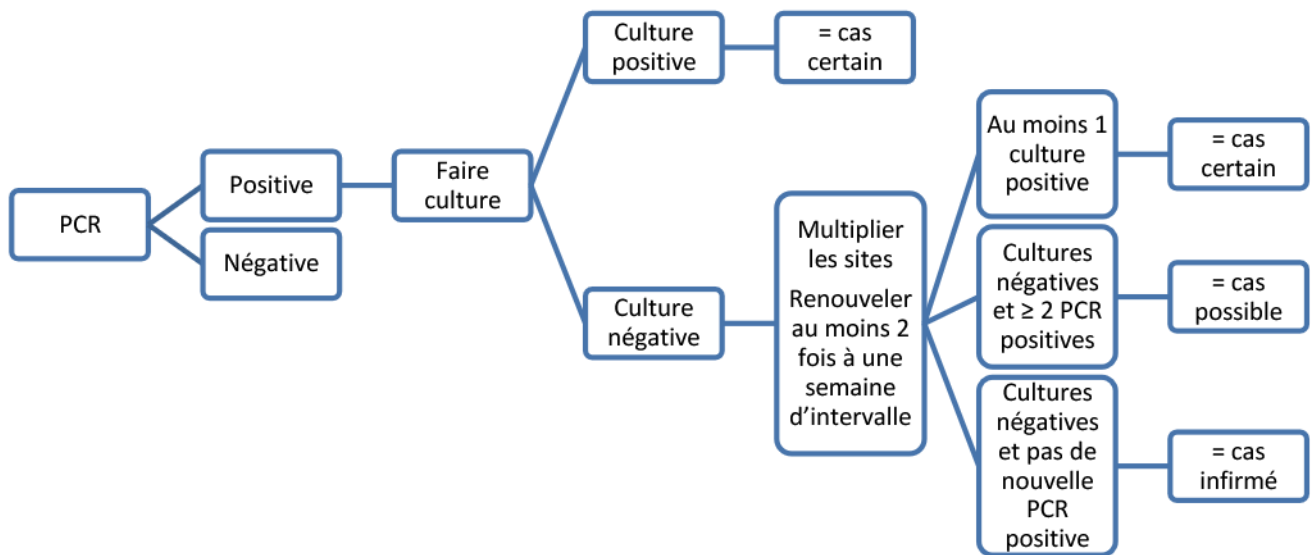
PCR

Positive

Négative

Faire culture

Culture positive

= cas certain

Culture négative

Multiplier les sites

Renouveler au moins 2 fois à une semaine d'intervalle

Au moins 1 culture positive

= cas certain

Cultures négatives et ≥ 2 PCR positives

= cas possible

Cultures négatives et pas de nouvelle PCR positive

= cas infirmé